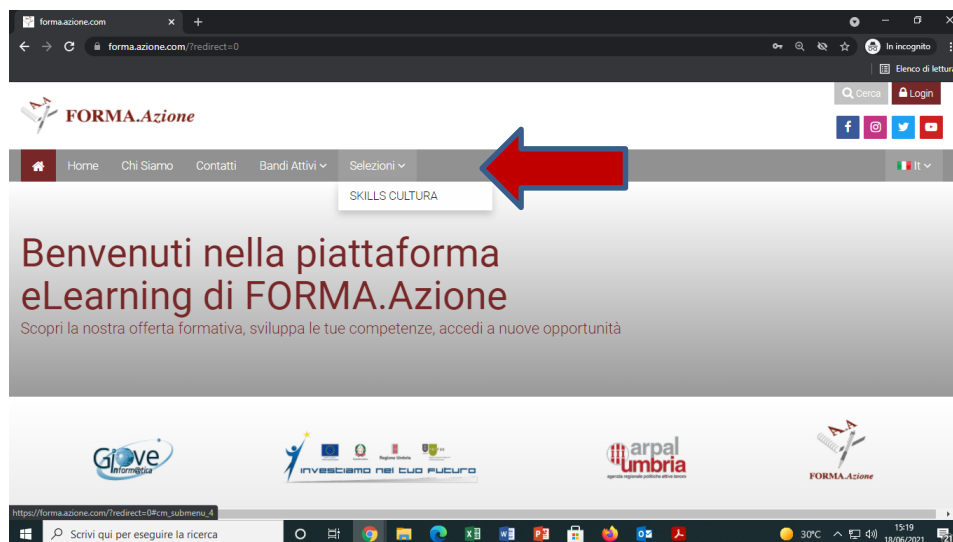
forma.azione.com

forma.azione.com/?redirect=0

In incognito

Elenco di lettura

Cerca Login

FORMA.Azione

Home Chi Siamo Contatti Bandi Attivi Selezioni

It

SKILLS CULTURA

Benvenuti nella piattaforma eLearning di FORMA.Azione

Scopri la nostra offerta formativa, sviluppa le tue competenze, accedi a nuove opportunità

Giove Informatica

Regione Umbria

investiamo nel tuo futuro

arpal umbria

agenzia regionale politiche attive lavoro

FORMA.Azione

https://forma.azione.com/?redirect=0#cm_submenu_4

Scrivi qui per eseguire la ricerca

30°C

15:19
18/06/2021